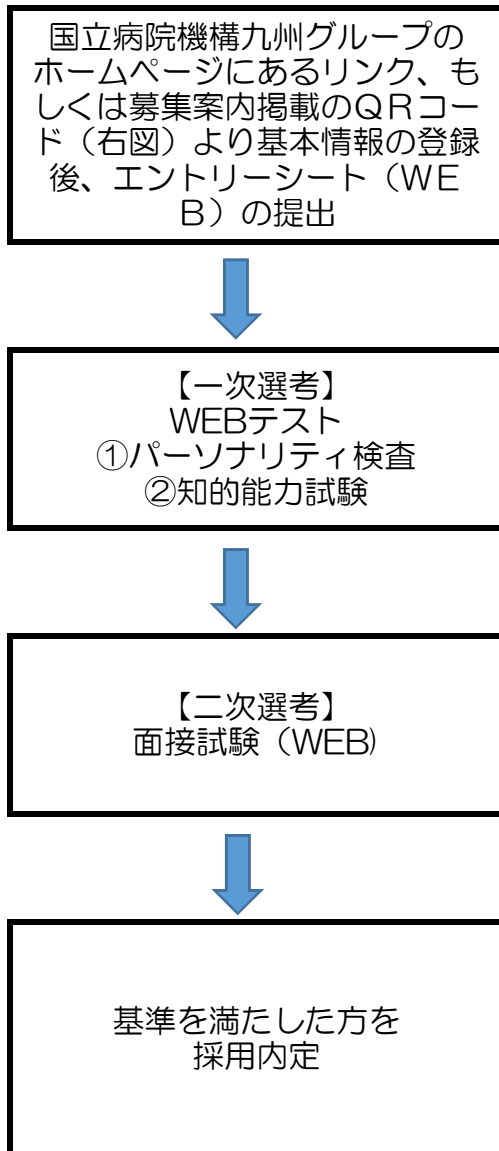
国立病院機構九州グループのホームページにあるリンク、もしくは募集案内掲載のＱＲコード（右図）より基本情報の登録後、エントリーシート（ＷＥＢ）の提出

【一次選考】
WEBテスト
①パーソナリティ検査
②知的能力試験

【二次選考】
面接試験（WEB)

基準を満たした方を
採用内定